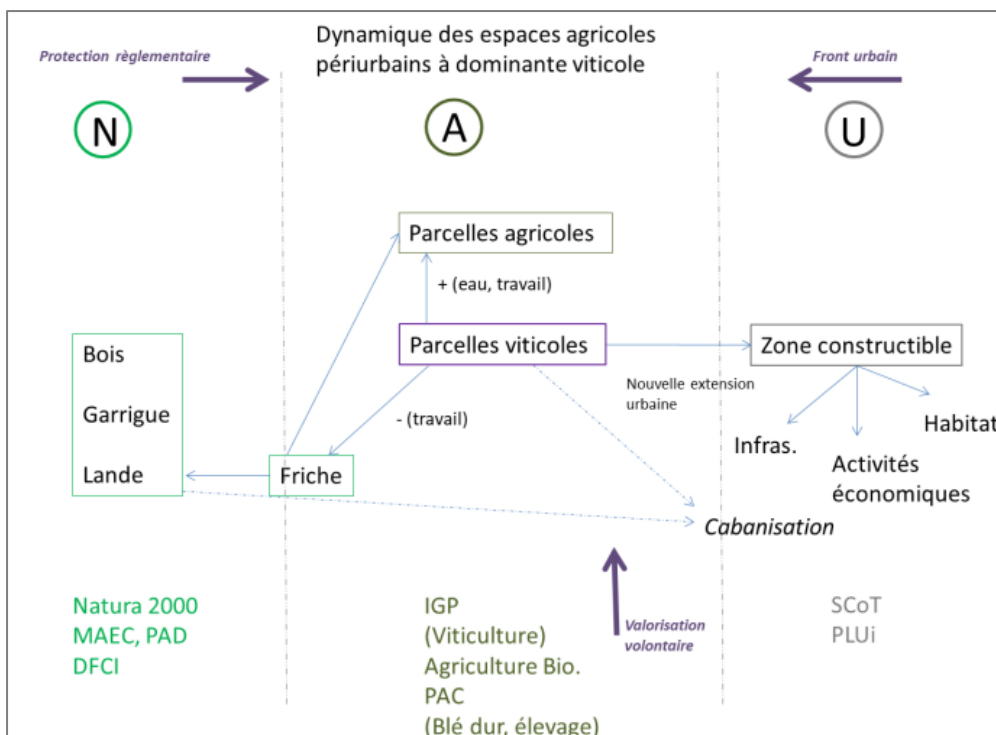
Protection règlementaire

Dynamique des espaces agricoles périurbains à dominante viticole

Front urbain

N

A

U

Parcelles agricoles

+ (eau, travail)

Parcelles viticoles

Zone constructible

Bois

Garrigue

Lande

Nouvelle extension urbaine

- (travail)

Habitat

Infras.

Activités économiques

Friche

Cabanisation

Natura 2000
MAEC, PAD
DFCI

IGP
(Viticulture)
Agriculture Bio.
PAC
(Blé dur, élevage)

Valorisation volontaire

SCoT
PLUi